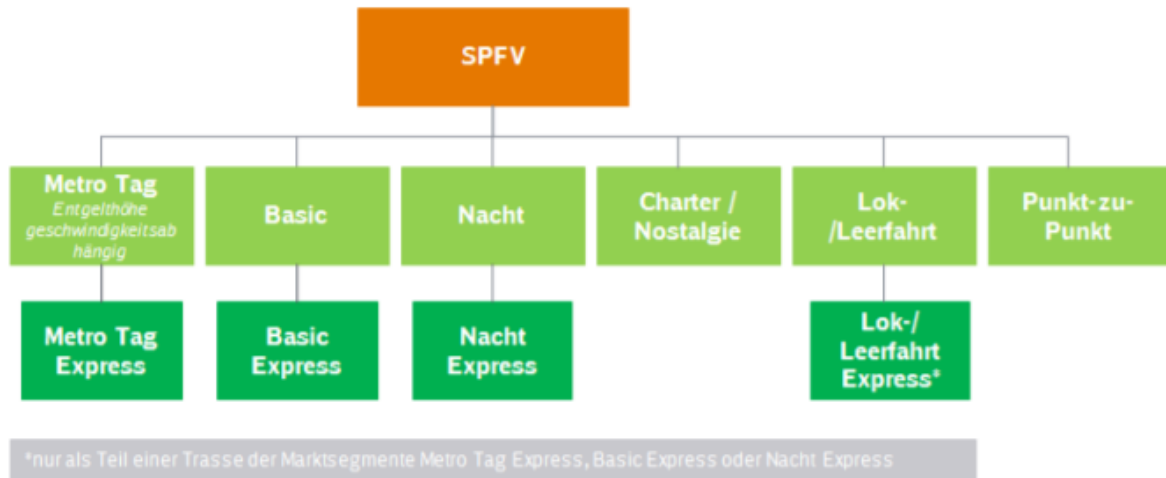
SPFV

Metro Tag
Entgelthöhe geschwindigkeitsab hängig

Basic

Nacht

Charter / Nostalgie

Lok- /Leerfahrt

Punkt-zu-Punkt

Metro Tag Express

Basic Express

Nacht Express

Lok-/ Leerfahrt Express*

*nur als Teil einer Trasse der Marktsegmente Metro Tag Express, Basic Express oder Nacht Express